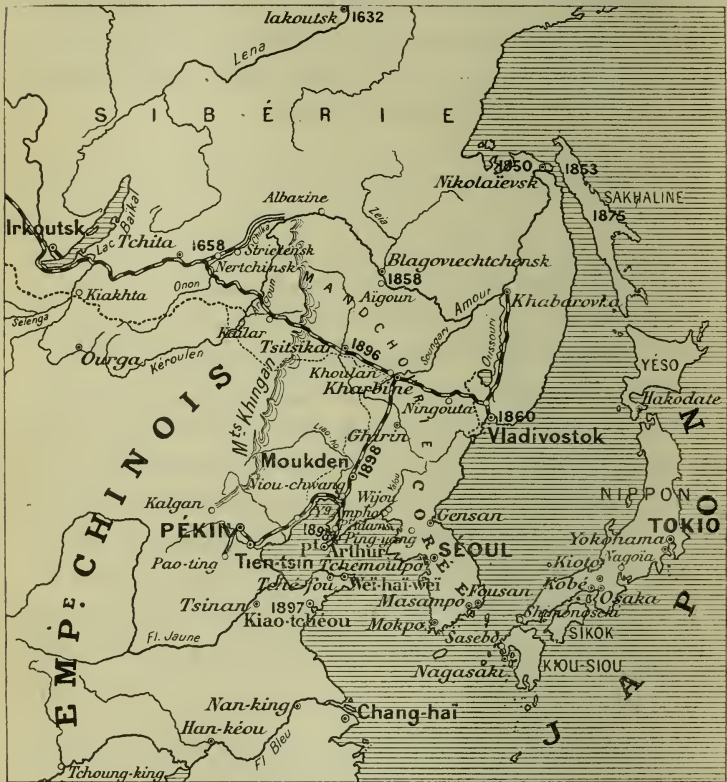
Iakoutsk 1632
Lena
SIBÉRIE
1850 1853
Nikolaïevsk
SAKHALINE
1875
Albazine
Irkoutsk
Lac Baïkal
Tchita
1658
Striétensk
Nertchinsk
Blagoviechtchensk
1858
Aigoun
Amour
Khabarovka
Kiakhta
Onon
Selenga
Hailar
MANDCHOURIE
Ourga
Keroulen
Tsitsikar
1896
Soungari
Oussouri
Khoulan
Kharbine
YÉSO
Hakodate
Ningouta
1860
Vladivostok
Mts Khingan
Ghirin
Moukden
1898
Liao-ho
Niou-chwang
Yalou
Wijou
Kalgan
Gensan
NIPPON
TOKIO
PÉKIN
Amphou
Ping-yang
SÉOUL
Pt Arthur
Tien-tsin
Tchemoulpo
Yokohama
Pao-ting
Tché-fou
Weï-haï-weï
Kioto
Nagoia
Kobé
Fousan
Osaka
Tsinan
1897
Kiao-tchéou
Masampo
Mokpo
Sasebo
Shimonoseki
SIKOK
Fl. Jaune
Nagasaki
KOU-SIOU
EMPIRE CHINOIS
CORÉE
JAPON
Nan-king
Han-kéou
Chang-haï
Fl. Bleu
Tchoung-king